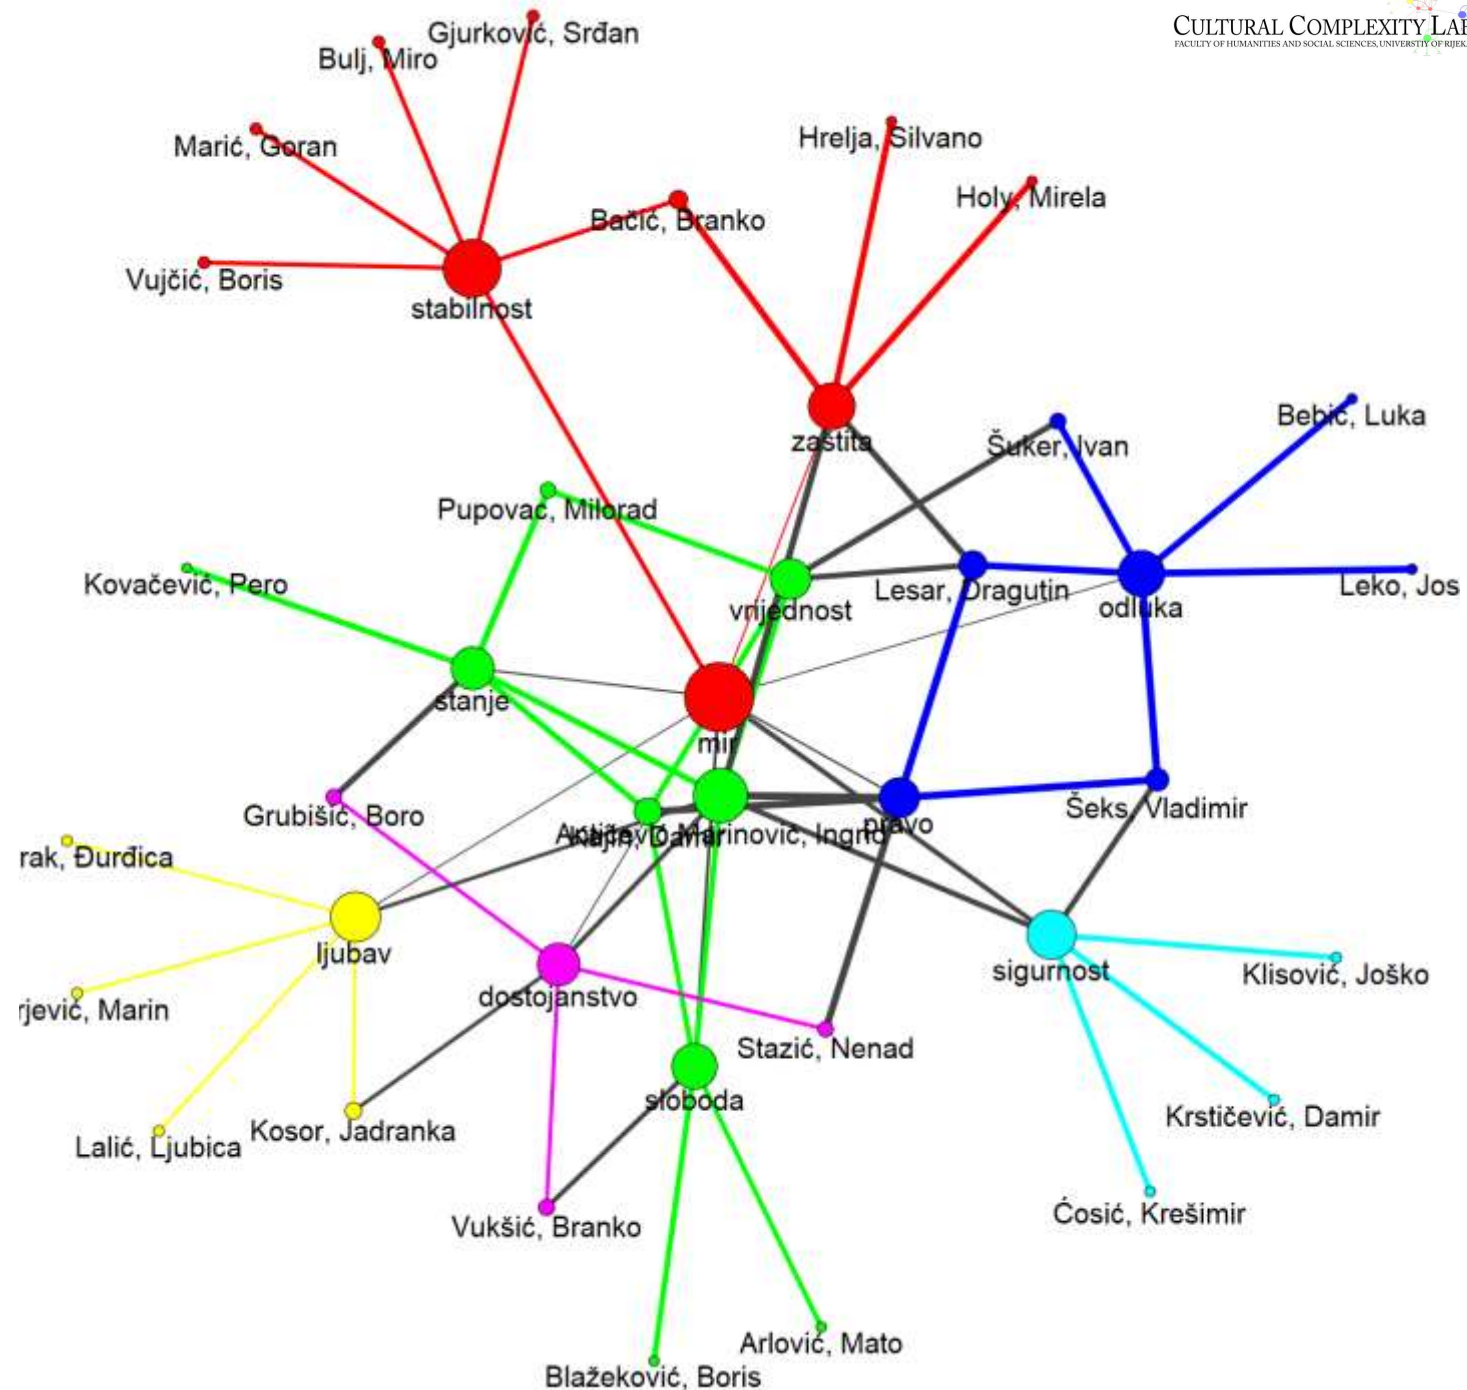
Cultural Complexity La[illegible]
FACULTY OF HUMANITIES AND SOCIAL SCIENCES, UNIVERSITY OF RIJEK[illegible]

Gjurković, Srđan
Bulj, Miro
Marić, Goran
Hrelja, Silvano
Holy, Mirela
Bačić, Branko
Vujčić, Boris
stabilnost
zaštita
Šuker, Ivan
Bebić, Luka
Pupovac, Milorad
Kovačević, Pero
vrijednost
Lesar, Dragutin
odluka
Leko, Jos
stanje
mir
Grubišić, Boro
Antićević Marinović, Ingrid
Vlajčić, Damir
pravo
Šeks, Vladimir
rak, Đurđica
ljubav
sigurnost
Klisović, Joško
rjević, Marin
dostojanstvo
Stazić, Nenad
sloboda
Lalić, Ljubica
Kosor, Jadranka
Krstičević, Damir
Vukšić, Branko
Ćosić, Krešimir
Arlović, Mato
Blažeković, Boris